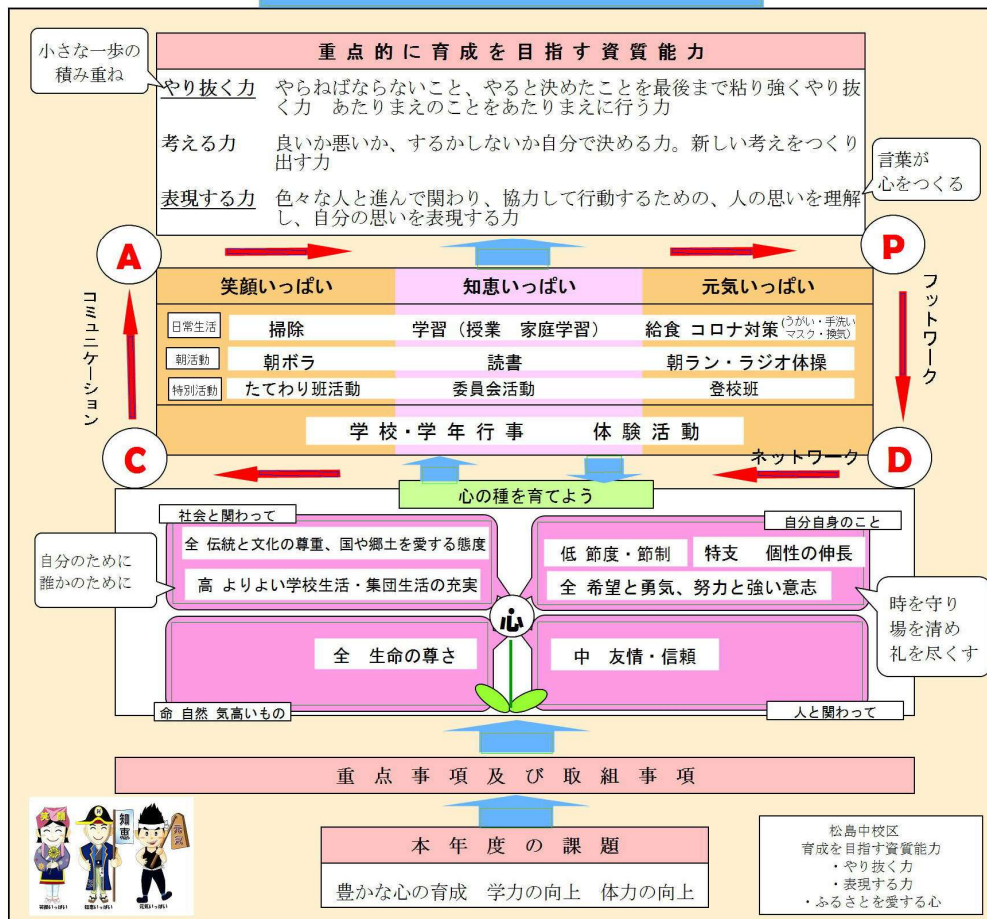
重点的に育成を目指す資質能力

小さな一歩の積み重ね

やり抜く力　やらねばならないこと、やると決めたことを最後まで粘り強くやり抜く力　あたりまえのことをあたりまえに行う力

考える力　良いか悪いか、するかしないか自分で決める力。新しい考えをつくり出す力

言葉が心をつくる

表現する力　色々な人と進んで関わり、協力して行動するための、人の思いを理解し、自分の思いを表現する力

A

P

コミュニケーション

フットワーク

| | 笑顔いっぱい | 知恵いっぱい | 元気いっぱい |
|---|---|---|---|
| 日常生活 | 掃除 | 学習（授業　家庭学習） | 給食 コロナ対策（うがい・手洗い マスク・換気） |
| 朝活動 | 朝ボラ | 読書 | 朝ラン・ラジオ体操 |
| 特別活動 | たてわり班活動 | 委員会活動 | 登校班 |

学校・学年行事　　体験活動

C

D

ネットワーク

心の種を育てよう

社会と関わって

全 伝統と文化の尊重、国や郷土を愛する態度

高 よりよい学校生活・集団生活の充実

自分のために誰かのために

自分自身のこと

低 節度・節制

特支　個性の伸長

全 希望と勇気、努力と強い意志

時を守り場を清め礼を尽くす

心

全　生命の尊さ

中　友情・信頼

命 自然 気高いもの

人と関わって

重点事項及び取組事項

本年度の課題

豊かな心の育成　学力の向上　体力の向上

知恵

松島中校区
育成を目指す資質能力
・やり抜く力
・表現する力
・ふるさとを愛する心